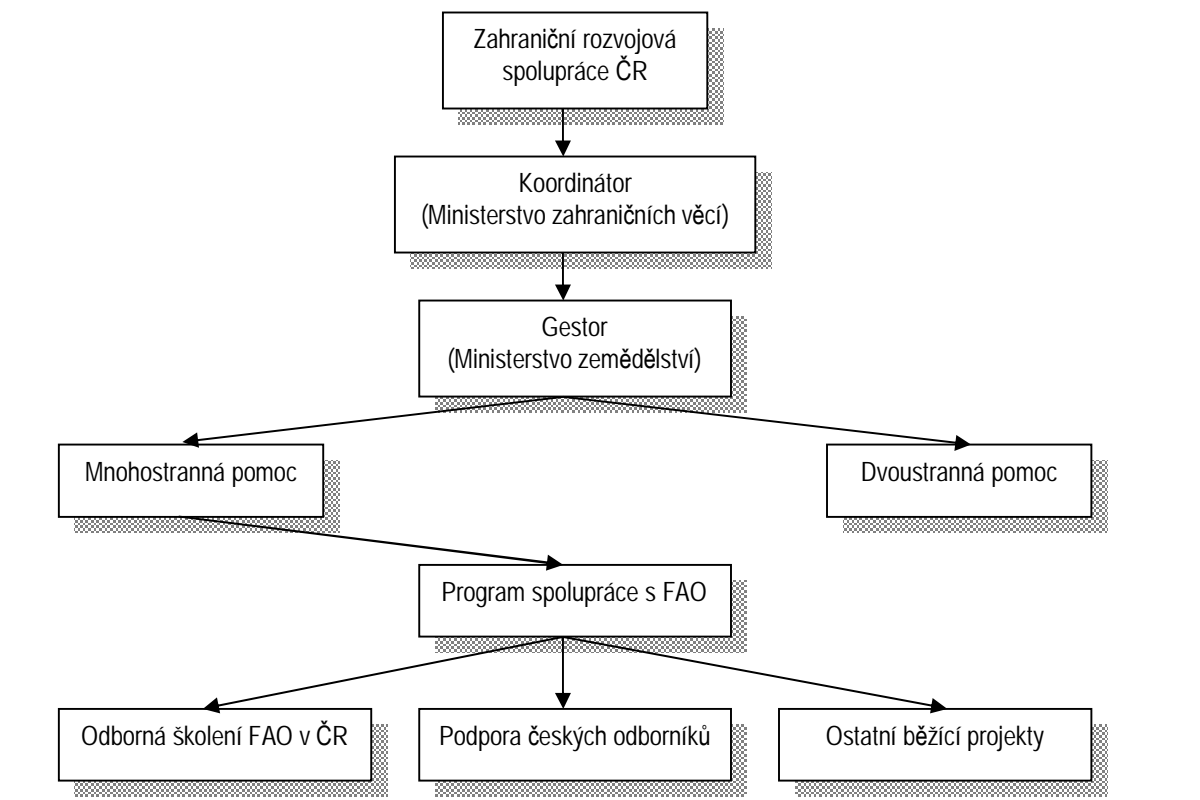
Zahraniční rozvojová spolupráce ČR

Koordinátor
(Ministerstvo zahraničních věcí)

Gestor
(Ministerstvo zemědělství)

Mnohostranná pomoc

Dvoustranná pomoc

Program spolupráce s FAO

Odborná školení FAO v ČR

Podpora českých odborníků

Ostatní běžící projekty